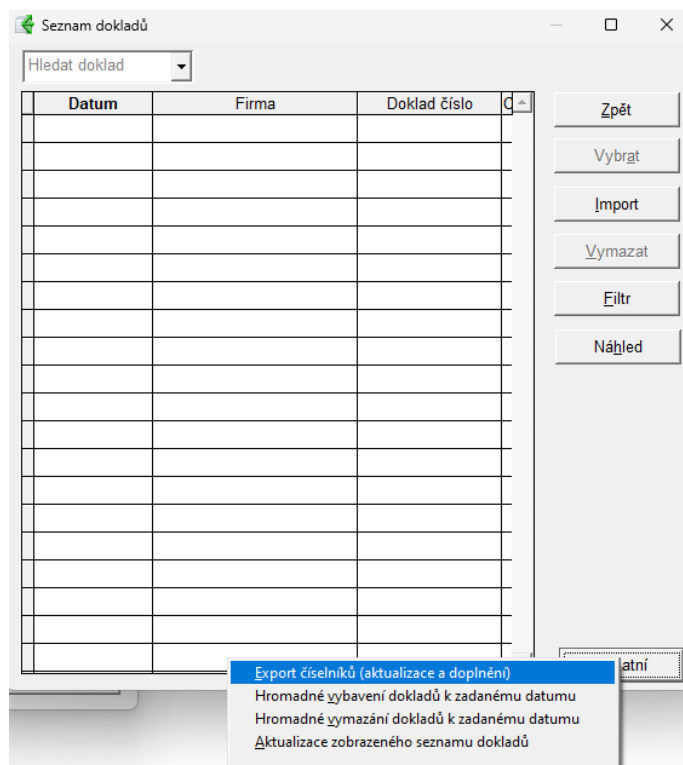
Seznam dokladů

Hledat doklad

| Datum | Firma | Doklad číslo | C |
|---|---|---|---|

Zpět

Vybrat

Import

Vymazat

Filtr

Náhled

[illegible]latní

Export číselníků (aktualizace a doplnění)

Hromadné vybavení dokladů k zadanému datumu

Hromadné vymazání dokladů k zadanému datumu

Aktualizace zobrazeného seznamu dokladů